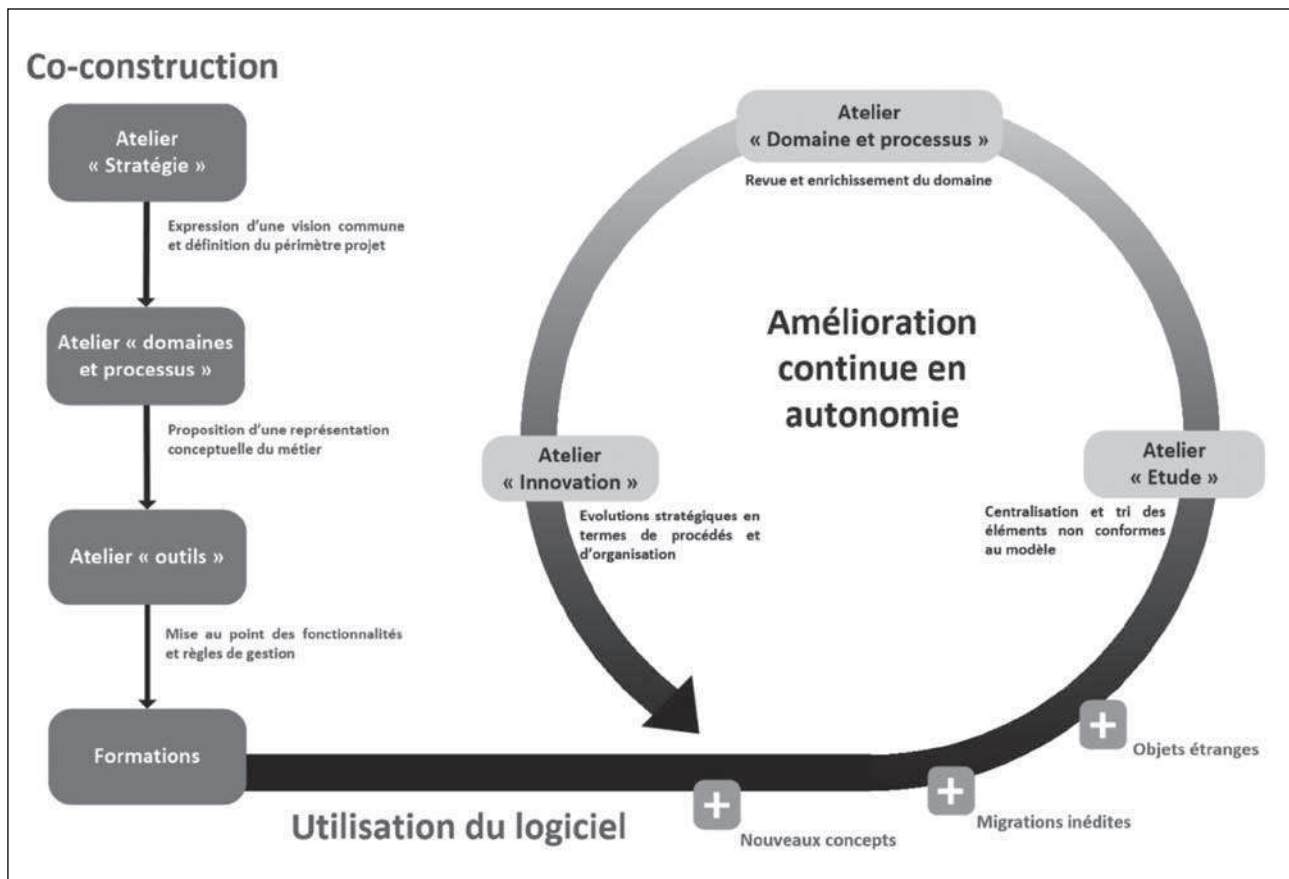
Co-construction

Atelier « Stratégie »

Expression d'une vision commune et définition du périmètre projet

Atelier « domaines et processus »

Proposition d'une représentation conceptuelle du métier

Atelier « outils »

Mise au point des fonctionnalités et règles de gestion

Formations

Utilisation du logiciel

Atelier « Domaine et processus »

Revue et enrichissement du domaine

Amélioration continue en autonomie

Atelier « Innovation »

Evolutions stratégiques en termes de procédés et d'organisation

Atelier « Etude »

Centralisation et tri des éléments non conformes au modèle

Objets étranges

Migrations inédites

Nouveaux concepts